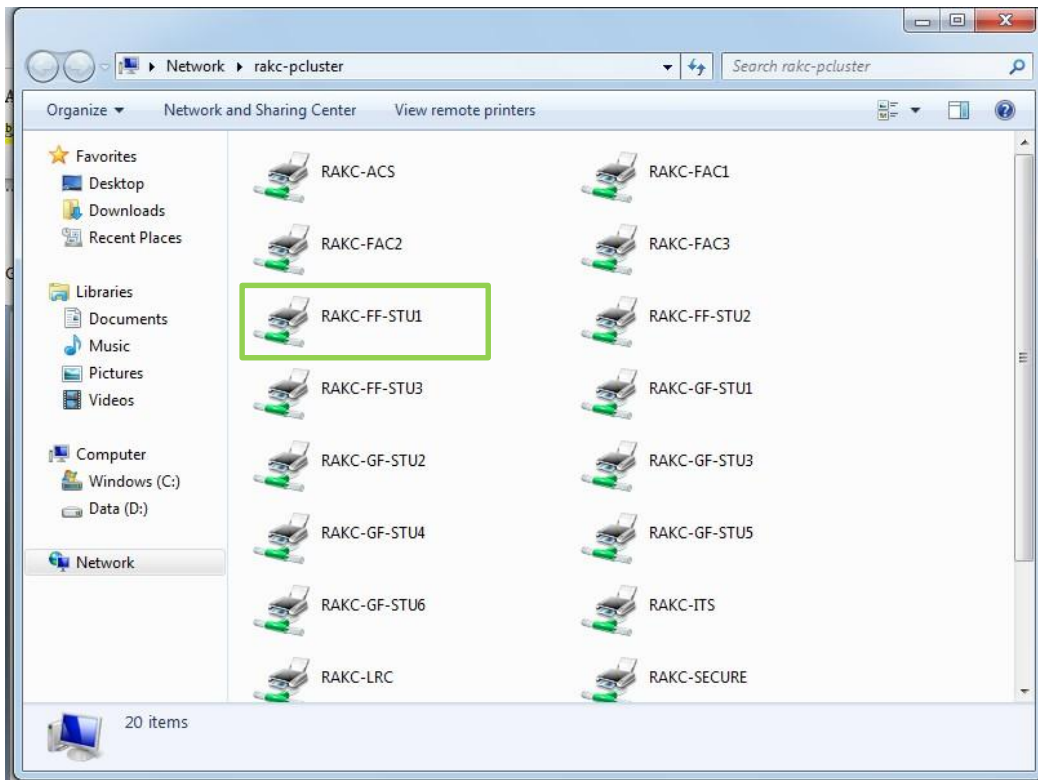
Network ▸ rakc-pcluster ▸

Search rakc-pcluster

Organize ▾ Network and Sharing Center View remote printers

Favorites
Desktop
Downloads
Recent Places

Libraries
Documents
Music
Pictures
Videos

Computer
Windows (C:)
Data (D:)

Network

RAKC-ACS
RAKC-FAC1
RAKC-FAC2
RAKC-FAC3
RAKC-FF-STU1
RAKC-FF-STU2
RAKC-FF-STU3
RAKC-GF-STU1
RAKC-GF-STU2
RAKC-GF-STU3
RAKC-GF-STU4
RAKC-GF-STU5
RAKC-GF-STU6
RAKC-ITS
RAKC-LRC
RAKC-SECURE

20 items